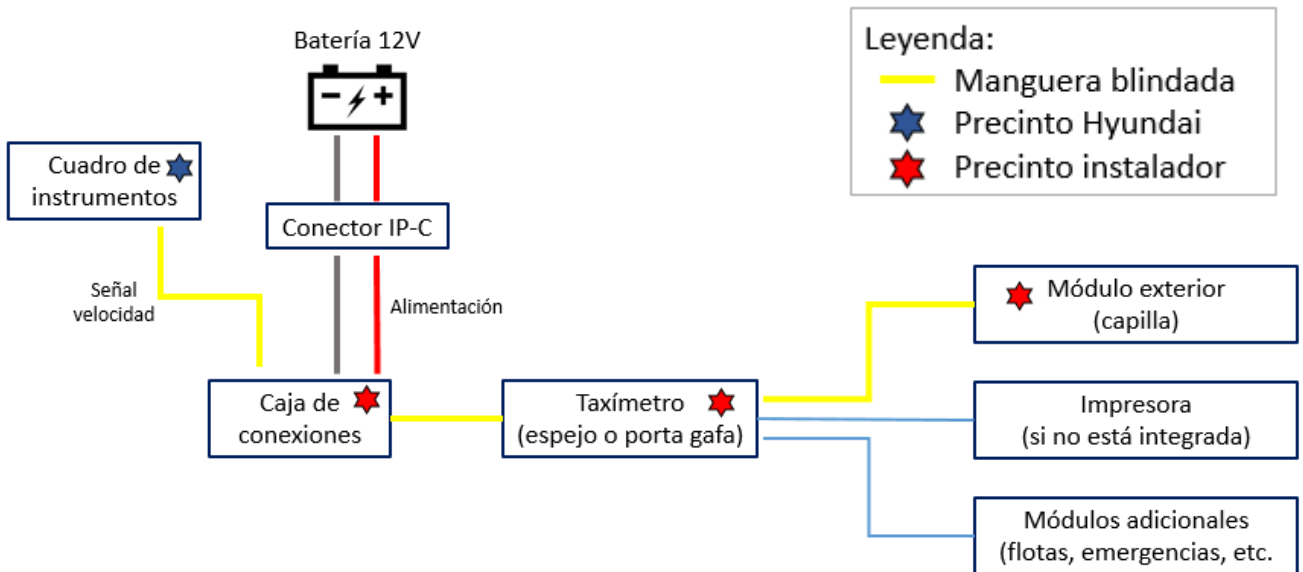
Batería 12V

Leyenda:
Manguera blindada
Precinto Hyundai
Precinto instalador

Cuadro de instrumentos

Conector IP-C

Señal velocidad

Alimentación

Módulo exterior (capilla)

Caja de conexiones

Taxímetro (espejo o porta gafa)

Impresora (si no está integrada)

Módulos adicionales (flotas, emergencias, etc.